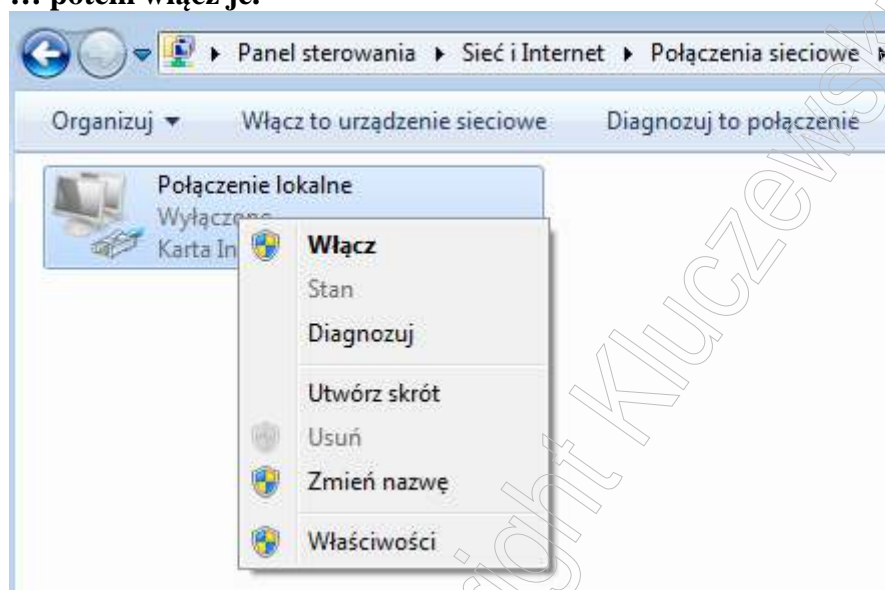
… potem włącz je.

Panel sterowania ▸ Sieć i Internet ▸ Połączenia sieciowe

Organizuj ▾ Włącz to urządzenie sieciowe Diagnozuj to połączenie

Połączenie lokalne
Wyłączone
Karta In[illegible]

Włącz
Stan
Diagnozuj
Utwórz skrót
Usuń
Zmień nazwę
Właściwości

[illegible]ight Kluczews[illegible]